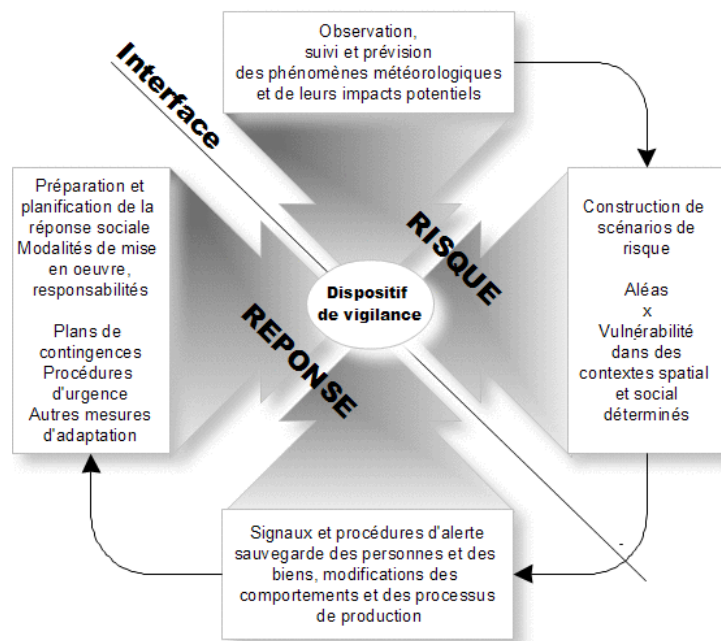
Observation, suivi et prévision des phénomènes météorologiques et de leurs impacts potentiels

Interface

Préparation et planification de la réponse sociale
Modalités de mise en oeuvre, responsabilités

Plans de contingences
Procédures d'urgence
Autres mesures d'adaptation

RISQUE

Dispositif de vigilance

REPONSE

Construction de scénarios de risque

Aléas
x
Vulnérabilité dans des contextes spatial et social déterminés

Signaux et procédures d'alerte sauvegarde des personnes et des biens, modifications des comportements et des processus de production